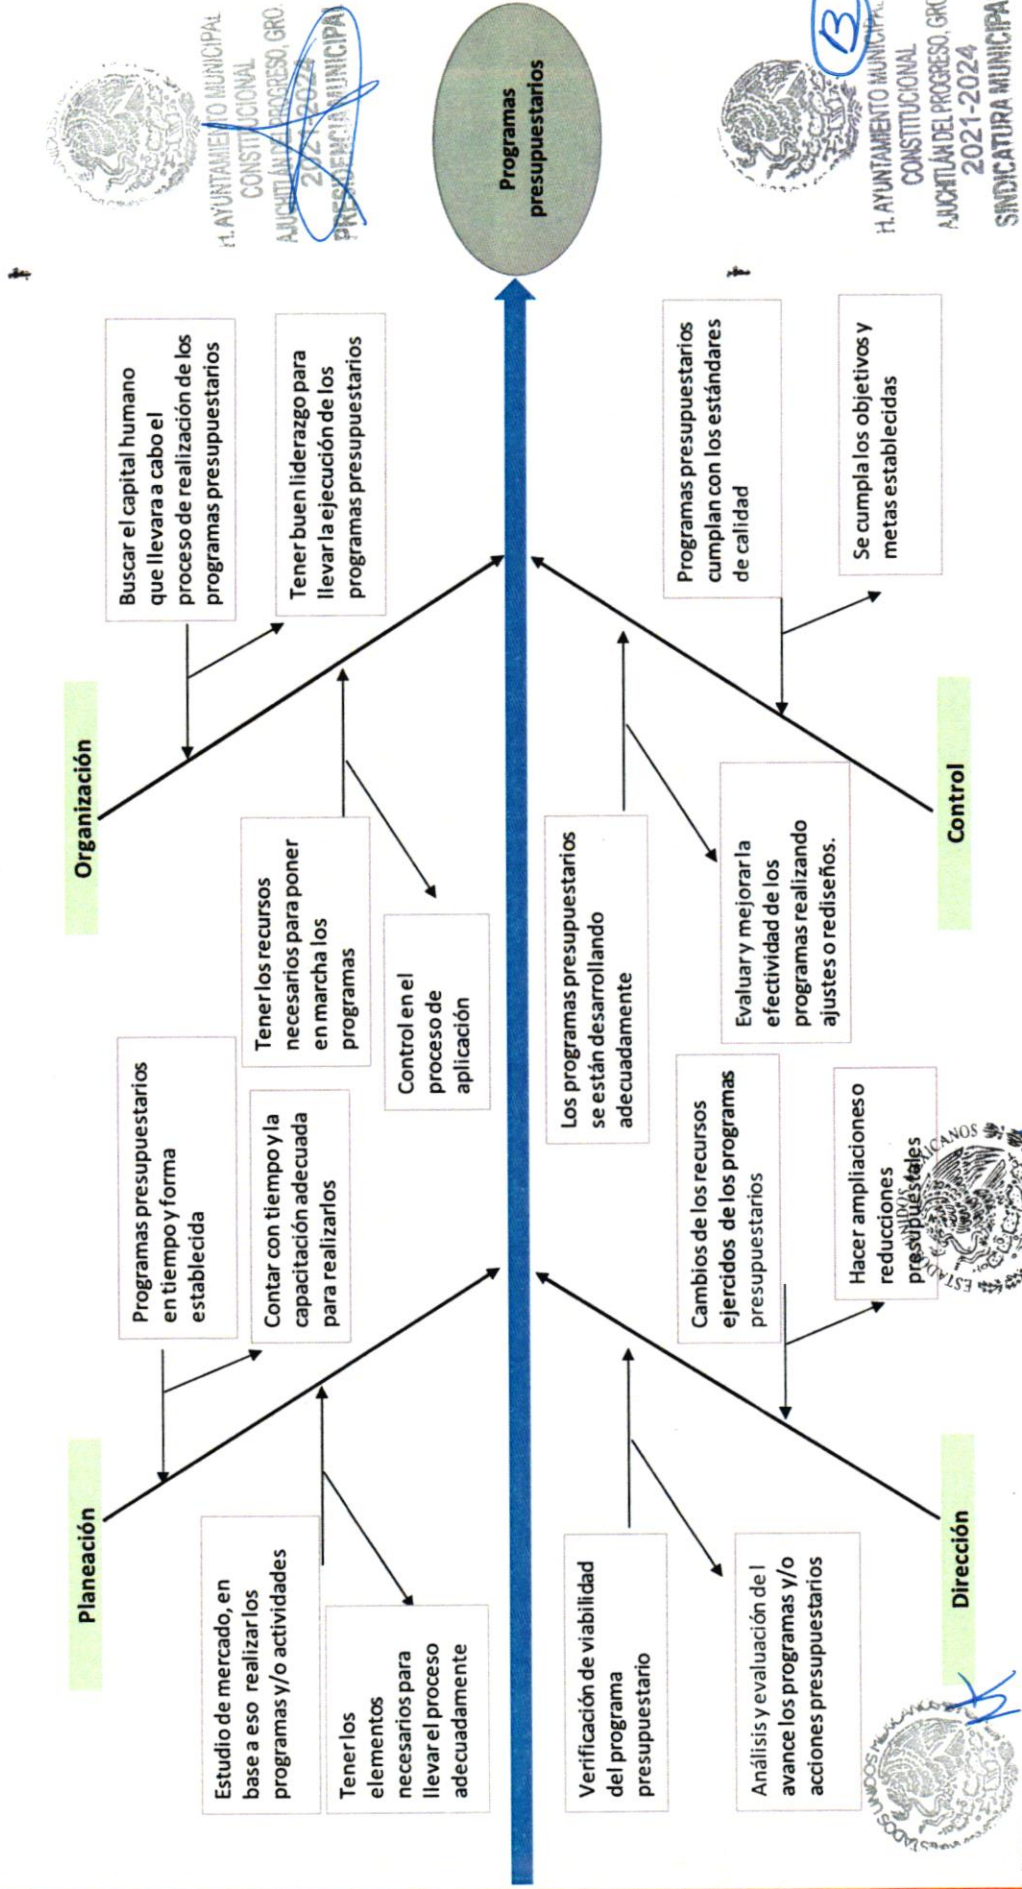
H. AYUNTAMIENTO MUNICIPAL CONSTITUCIONAL AJUCHITLÁN DEL PROGRESO, GRO. 2021-2024 PRESIDENCIA MUNICIPAL

Programas presupuestarios

13

H. AYUNTAMIENTO MUNICIPAL CONSTITUCIONAL AJUCHITLÁN DEL PROGRESO, GRO. 2021-2024 SINDICATURA MUNICIPAL

Organización

Buscar el capital humano que llevara a cabo el proceso de realización de los programas presupuestarios

Tener buen liderazgo para llevar la ejecución de los programas presupuestarios

Tener los recursos necesarios para poner en marcha los programas

Control en el proceso de aplicación

Control

Programas presupuestarios cumplan con los estándares de calidad

Se cumpla los objetivos y metas establecidas

Los programas presupuestarios se están desarrollando adecuadamente

Evaluar y mejorar la efectividad de los programas realizando ajustes o rediseños.

Planeación

Programas presupuestarios en tiempo y forma establecida

Contar con tiempo y la capacitación adecuada para realizarlos

Estudio de mercado, en base a eso realizar los programas y/o actividades

Tener los elementos necesarios para llevar el proceso adecuadamente

Dirección

Cambios de los recursos ejercidos de los programas presupuestarios

Hacer ampliacioneso reducciones presupuestales

Verificación de viabilidad del programa presupuestario

Análisis y evaluación del avance los programas y/o acciones presupuestarios

ESTADOS UNIDOS MEXICANOS